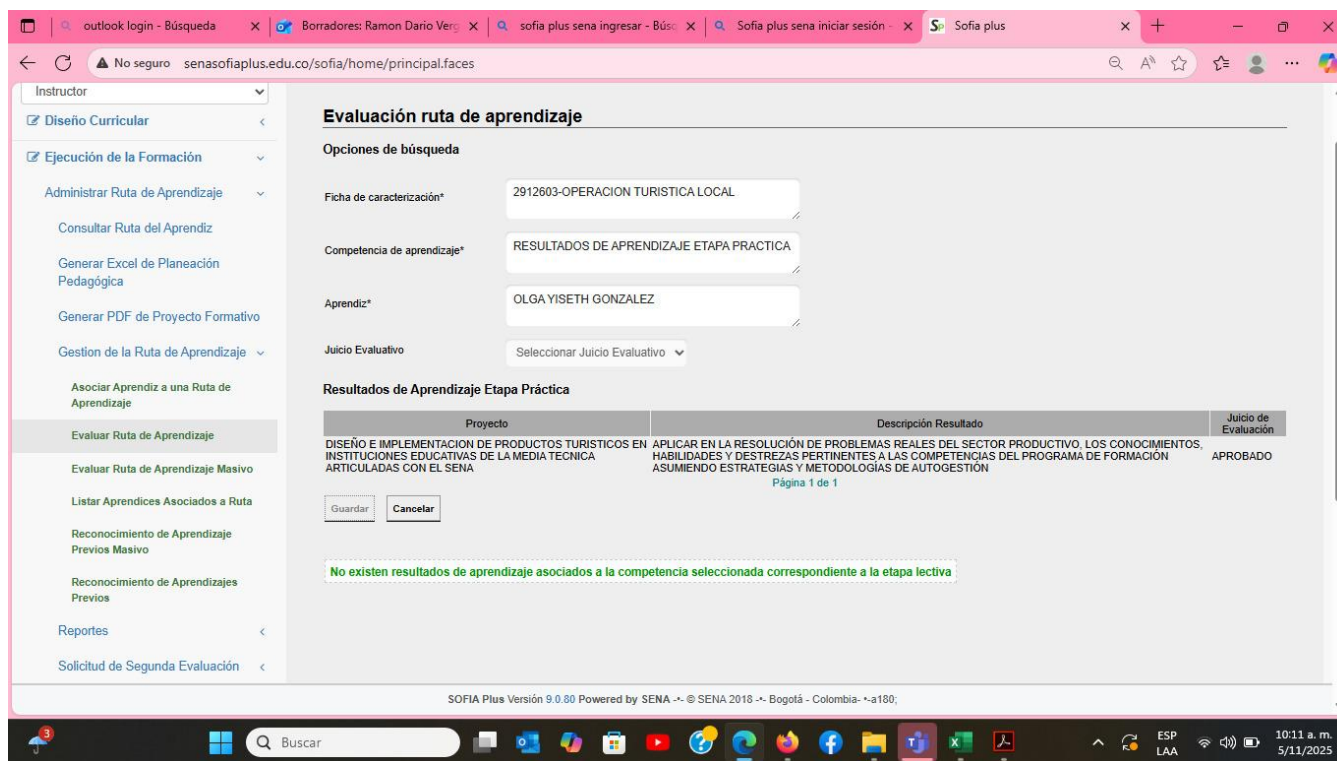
outlook login - Búsqueda | Borradores: Ramon Dario Verg | sofia plus sena ingresar - Búsq | Sofia plus sena iniciar sesión | Sofia plus

No seguro senasofiaplus.edu.co/sofia/home/principal.faces

Instructor

Diseño Curricular

Ejecución de la Formación

Administrar Ruta de Aprendizaje

Consultar Ruta del Aprendiz

Generar Excel de Planeación Pedagógica

Generar PDF de Proyecto Formativo

Gestion de la Ruta de Aprendizaje

Asociar Aprendiz a una Ruta de Aprendizaje

Evaluar Ruta de Aprendizaje

Evaluar Ruta de Aprendizaje Masivo

Listar Aprendices Asociados a Ruta

Reconocimiento de Aprendizaje Previos Masivo

Reconocimiento de Aprendizajes Previos

Reportes

Solicitud de Segunda Evaluación

Evaluación ruta de aprendizaje

Opciones de búsqueda

Ficha de caracterización* 2912603-OPERACION TURISTICA LOCAL

Competencia de aprendizaje* RESULTADOS DE APRENDIZAJE ETAPA PRACTICA

Aprendiz* OLGA YISETH GONZALEZ

Juicio Evaluativo Seleccionar Juicio Evaluativo

Resultados de Aprendizaje Etapa Práctica

| Proyecto | Descripción Resultado | Juicio de Evaluación |
|---|---|---|
| DISEÑO E IMPLEMENTACION DE PRODUCTOS TURISTICOS EN INSTITUCIONES EDUCATIVAS DE LA MEDIA TECNICA ARTICULADAS CON EL SENA | APLICAR EN LA RESOLUCIÓN DE PROBLEMAS REALES DEL SECTOR PRODUCTIVO, LOS CONOCIMIENTOS, HABILIDADES Y DESTREZAS PERTINENTES A LAS COMPETENCIAS DEL PROGRAMA DE FORMACIÓN ASUMIENDO ESTRATEGIAS Y METODOLOGÍAS DE AUTOGESTIÓN | APROBADO |

Página 1 de 1

Guardar Cancelar

No existen resultados de aprendizaje asociados a la competencia seleccionada correspondiente a la etapa lectiva

SOFIA Plus Versión 9.0.80 Powered by SENA -•- © SENA 2018 -•- Bogotá - Colombia- •-a180;

3 Buscar ESP LAA 10:11 a. m. 5/11/2025